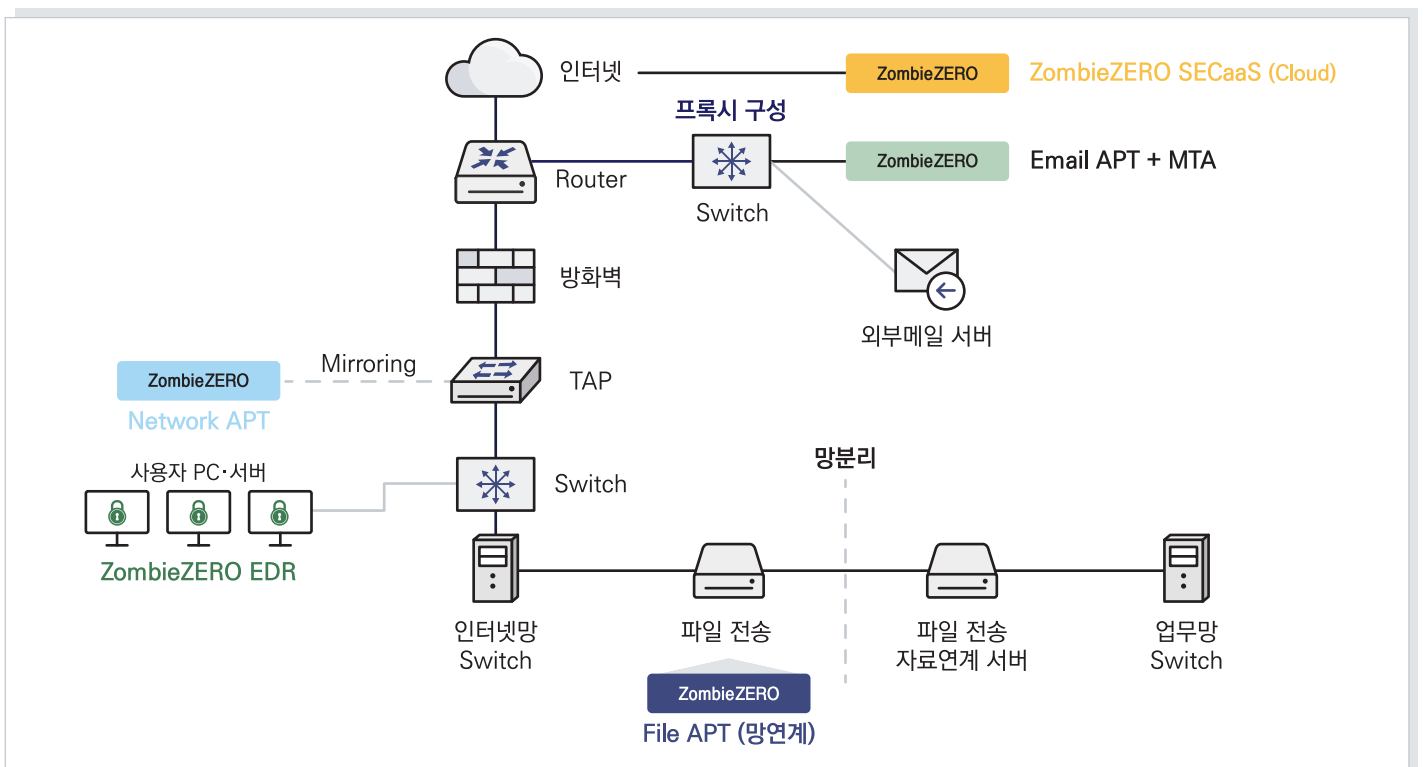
인터넷

ZombieZERO

ZombieZERO SECaaS (Cloud)

프록시 구성

Router

Switch

ZombieZERO

Email APT + MTA

방화벽

외부메일 서버

ZombieZERO

Mirroring

TAP

Network APT

사용자 PC·서버

Switch

망분리

ZombieZERO EDR

인터넷망 Switch

파일 전송

파일 전송 자료연계 서버

업무망 Switch

ZombieZERO

File APT (망연계)